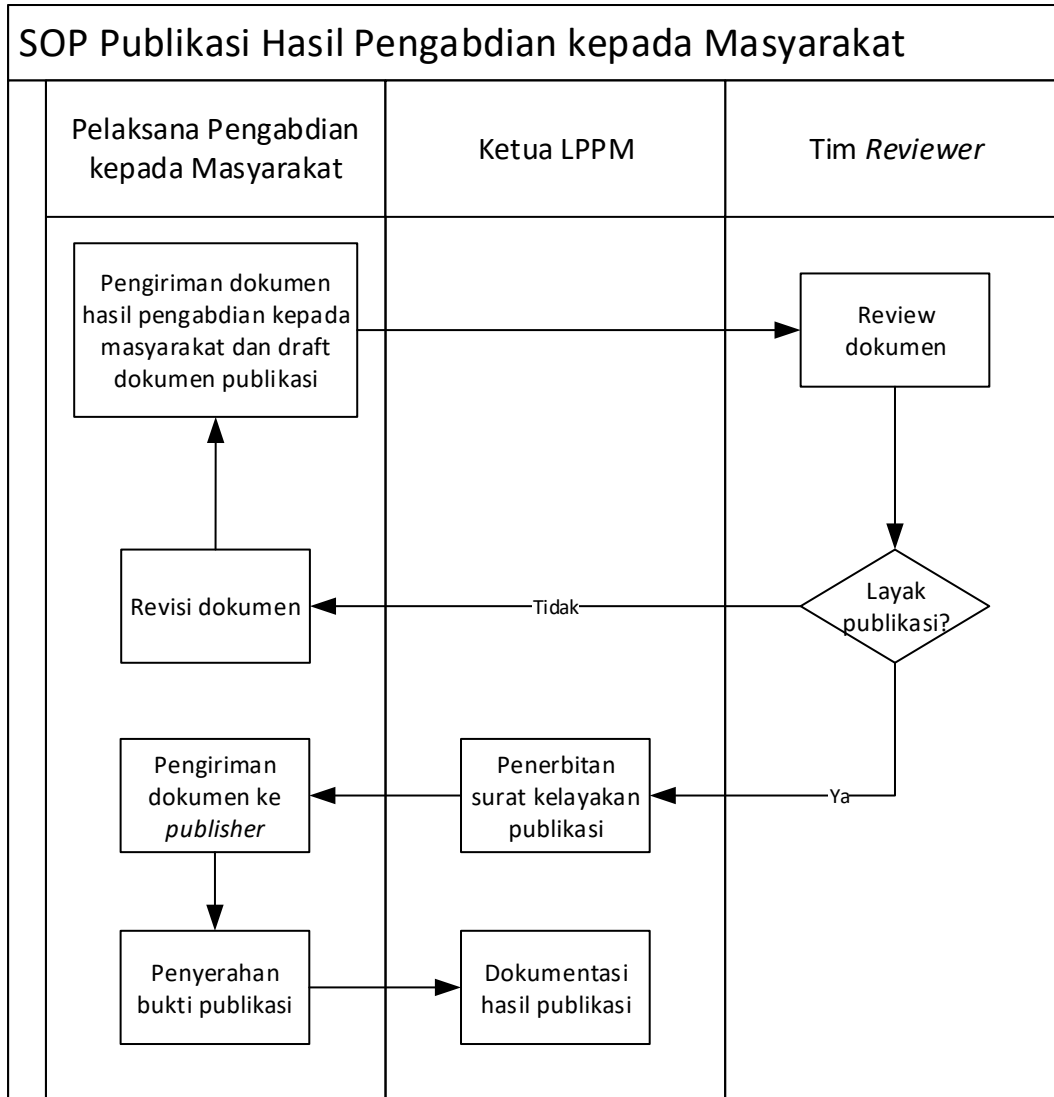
SOP Publikasi Hasil Pengabdian kepada Masyarakat

Pelaksana Pengabdian kepada Masyarakat

Ketua LPPM

Tim *Reviewer*

Pengiriman dokumen hasil pengabdian kepada masyarakat dan draft dokumen publikasi

Review dokumen

Layak publikasi?

Tidak

Revisi dokumen

Ya

Penerbitan surat kelayakan publikasi

Pengiriman dokumen ke *publisher*

Penyerahan bukti publikasi

Dokumentasi hasil publikasi